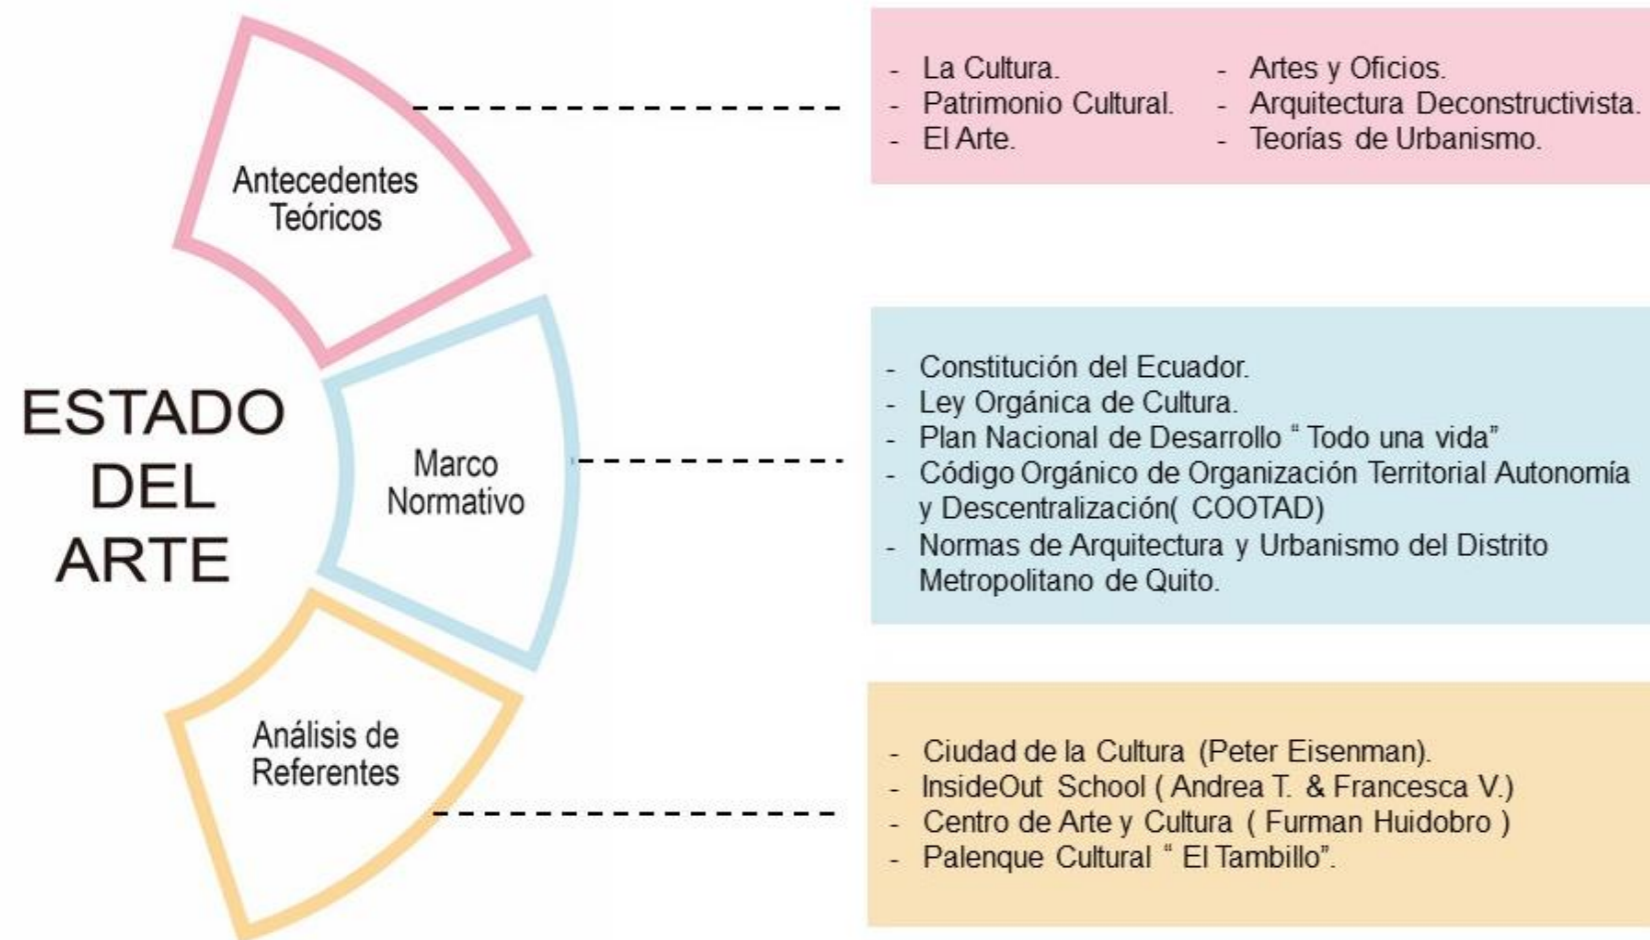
ESTADO DEL ARTE

Antecedentes Teóricos

- La Cultura.
- Patrimonio Cultural.
- El Arte.

- Artes y Oficios.
- Arquitectura Deconstructivista.
- Teorías de Urbanismo.

Marco Normativo

- Constitución del Ecuador.
- Ley Orgánica de Cultura.
- Plan Nacional de Desarrollo " Todo una vida"
- Código Orgánico de Organización Territorial Autonomía y Descentralización( COOTAD)
- Normas de Arquitectura y Urbanismo del Distrito Metropolitano de Quito.

Análisis de Referentes

- Ciudad de la Cultura (Peter Eisenman).
- InsideOut School ( Andrea T. & Francesca V.)
- Centro de Arte y Cultura ( Furman Huidobro )
- Palenque Cultural " El Tambillo".